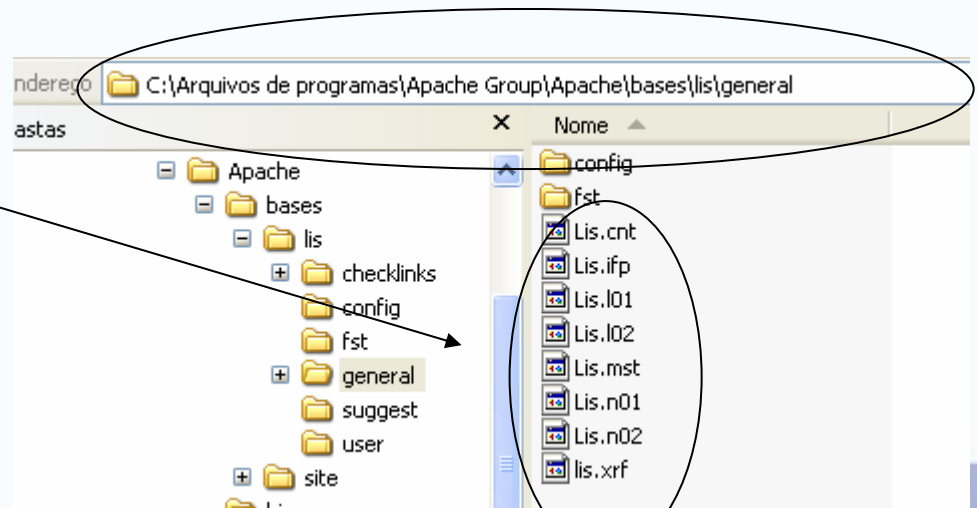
nderego C:\Arquivos de programas\Apache Group\Apache\bases\lis\general

astas ×

Apache
bases
lis
checklinks
config
fst
general
suggest
user
site

Nome
config
fst
Lis.cnt
Lis.ifp
Lis.l01
Lis.l02
Lis.mst
Lis.n01
Lis.n02
lis.xrf